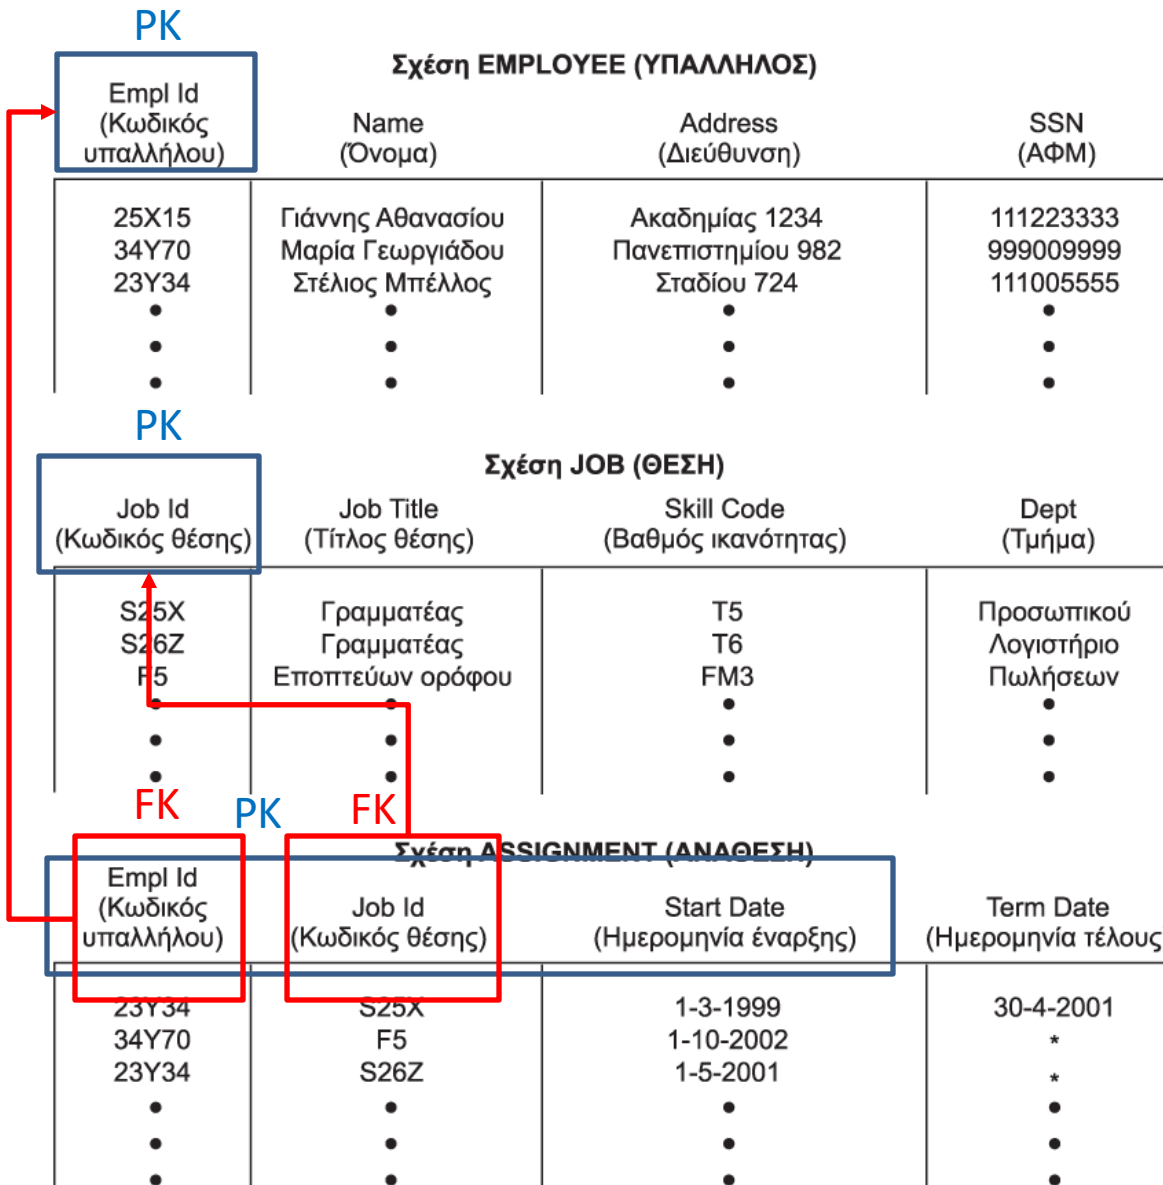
PK

Σχέση EMPLOYEE (ΥΠΑΛΛΗΛΟΣ)

| Empl Id (Κωδικός υπαλλήλου) | Name (Όνομα) | Address (Διεύθυνση) | SSN (ΑΦΜ) |
|---|---|---|---|
| 25X15 | Γιάννης Αθανασίου | Ακαδημίας 1234 | 111223333 |
| 34Y70 | Μαρία Γεωργιάδου | Πανεπιστημίου 982 | 999009999 |
| 23Y34 | Στέλιος Μπέλλος | Σταδίου 724 | 111005555 |
| • | • | • | • |
| • | • | • | • |
| • | • | • | • |

PK

Σχέση JOB (ΘΕΣΗ)

| Job Id (Κωδικός θέσης) | Job Title (Τίτλος θέσης) | Skill Code (Βαθμός ικανότητας) | Dept (Τμήμα) |
|---|---|---|---|
| S25X | Γραμματέας | T5 | Προσωπικού |
| S26Z | Γραμματέας | T6 | Λογιστήριο |
| F5 | Εποπτεύων ορόφου | FM3 | Πωλήσεων |
| • | • | • | • |
| • | • | • | • |
| • | • | • | • |

FK PK FK

Σχέση ASSIGNMENT (ΑΝΑΘΕΣΗ)

| Empl Id (Κωδικός υπαλλήλου) | Job Id (Κωδικός θέσης) | Start Date (Ημερομηνία έναρξης) | Term Date (Ημερομηνία τέλους |
|---|---|---|---|
| 23Y34 | S25X | 1-3-1999 | 30-4-2001 |
| 34Y70 | F5 | 1-10-2002 | * |
| 23Y34 | S26Z | 1-5-2001 | * |
| • | • | • | • |
| • | • | • | • |
| • | • | • | • |